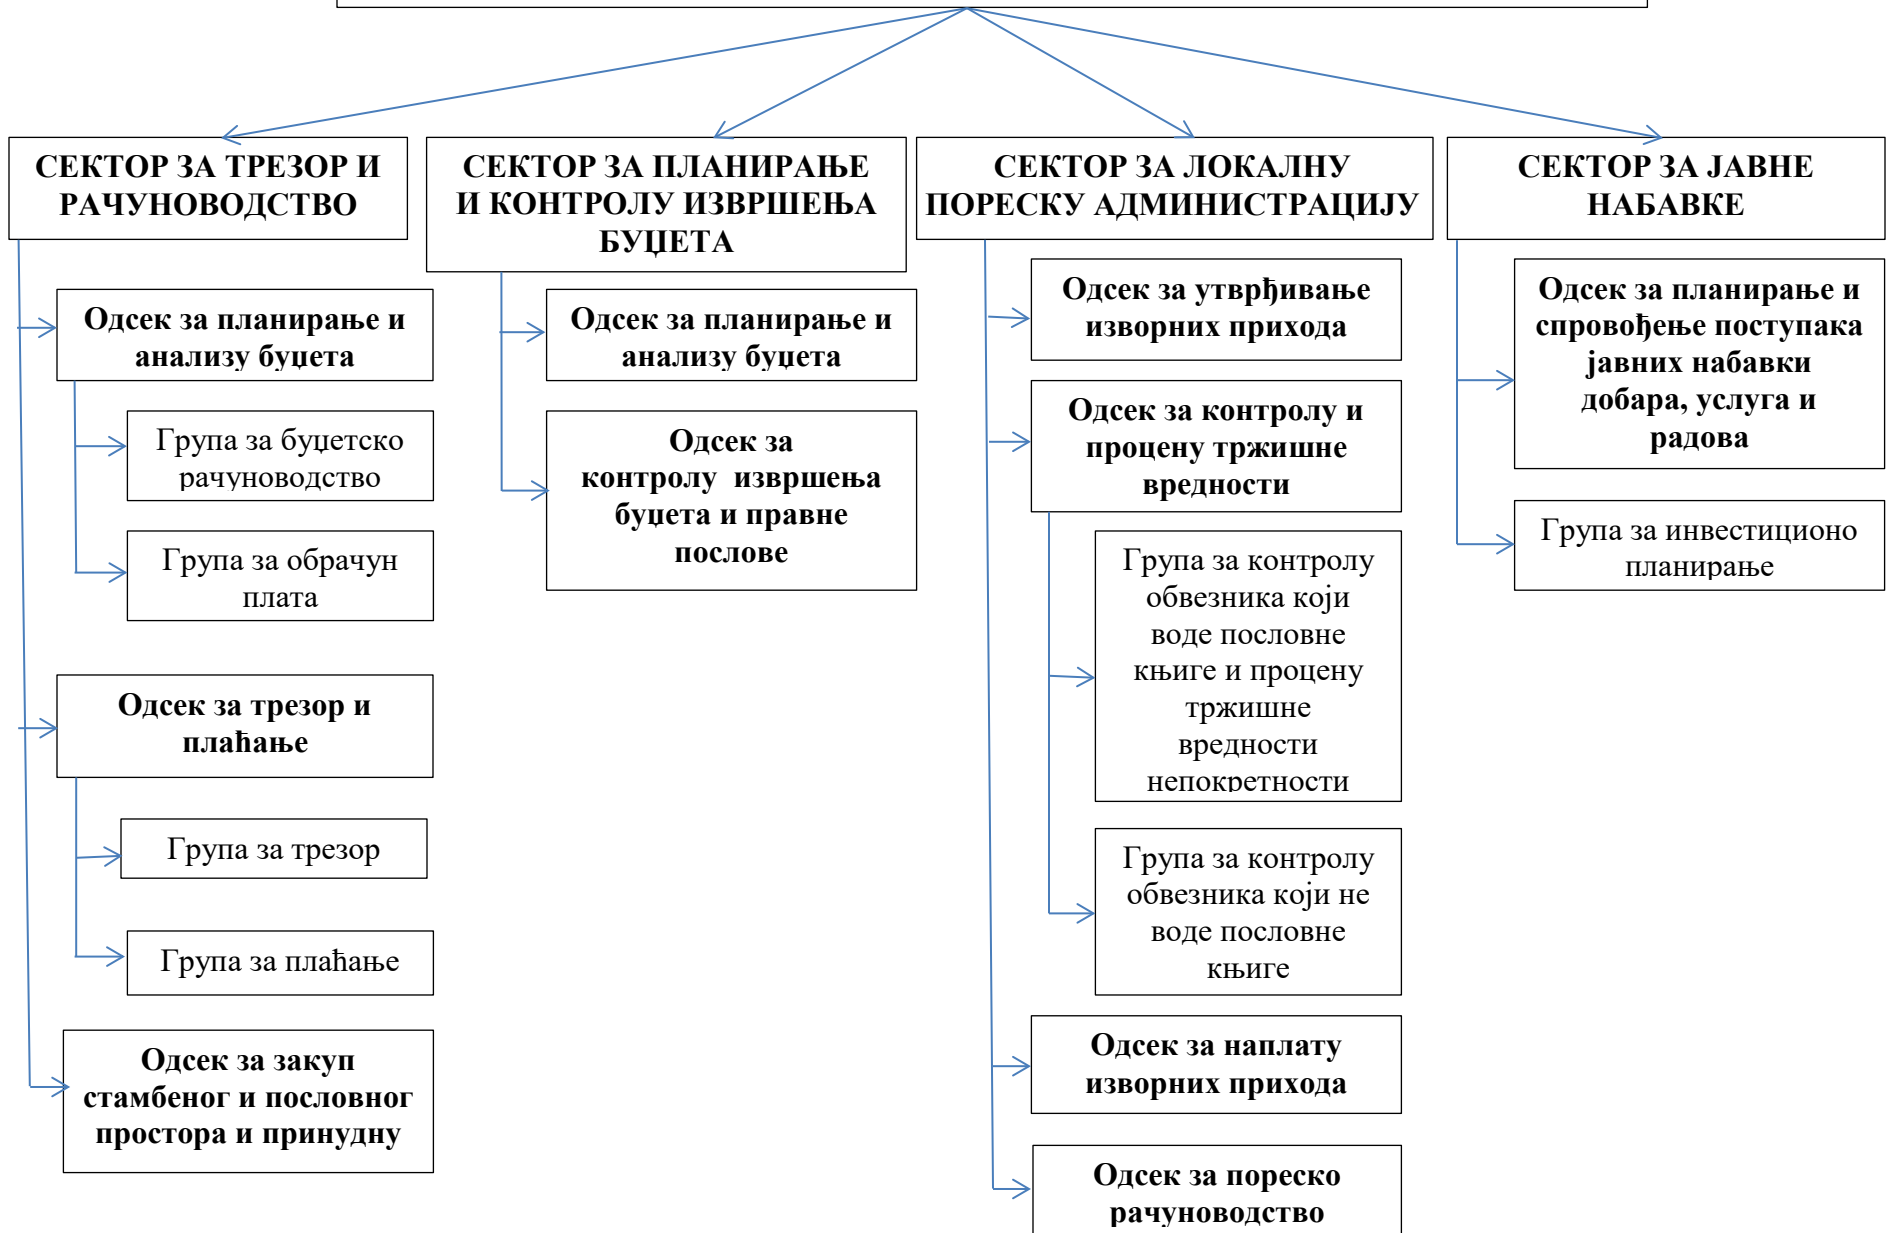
СЕКТОР ЗА ТРЕЗОР И РАЧУНОВОДСТВО

Одсек за планирање и анализу буџета

Група за буџетско рачуноводство

Група за обрачун плата

Одсек за трезор и плаћање

Група за трезор

Група за плаћање

Одсек за закуп стамбеног и пословног простора и принудну

СЕКТОР ЗА ПЛАНИРАЊЕ И КОНТРОЛУ ИЗВРШЕЊА БУЏЕТА

Одсек за планирање и анализу буџета

Одсек за контролу извршења буџета и правне послове

СЕКТОР ЗА ЛОКАЛНУ ПОРЕСКУ АДМИНИСТРАЦИЈУ

Одсек за утврђивање изворних прихода

Одсек за контролу и процену тржишне вредности

Група за контролу обвезника који воде пословне књиге и процену тржишне вредности непокретности

Група за контролу обвезника који не воде пословне књиге

Одсек за наплату изворних прихода

Одсек за пореско рачуноводство

СЕКТОР ЗА ЈАВНЕ НАБАВКЕ

Одсек за планирање и спровођење поступака јавних набавки добара, услуга и радова

Група за инвестиционо планирање